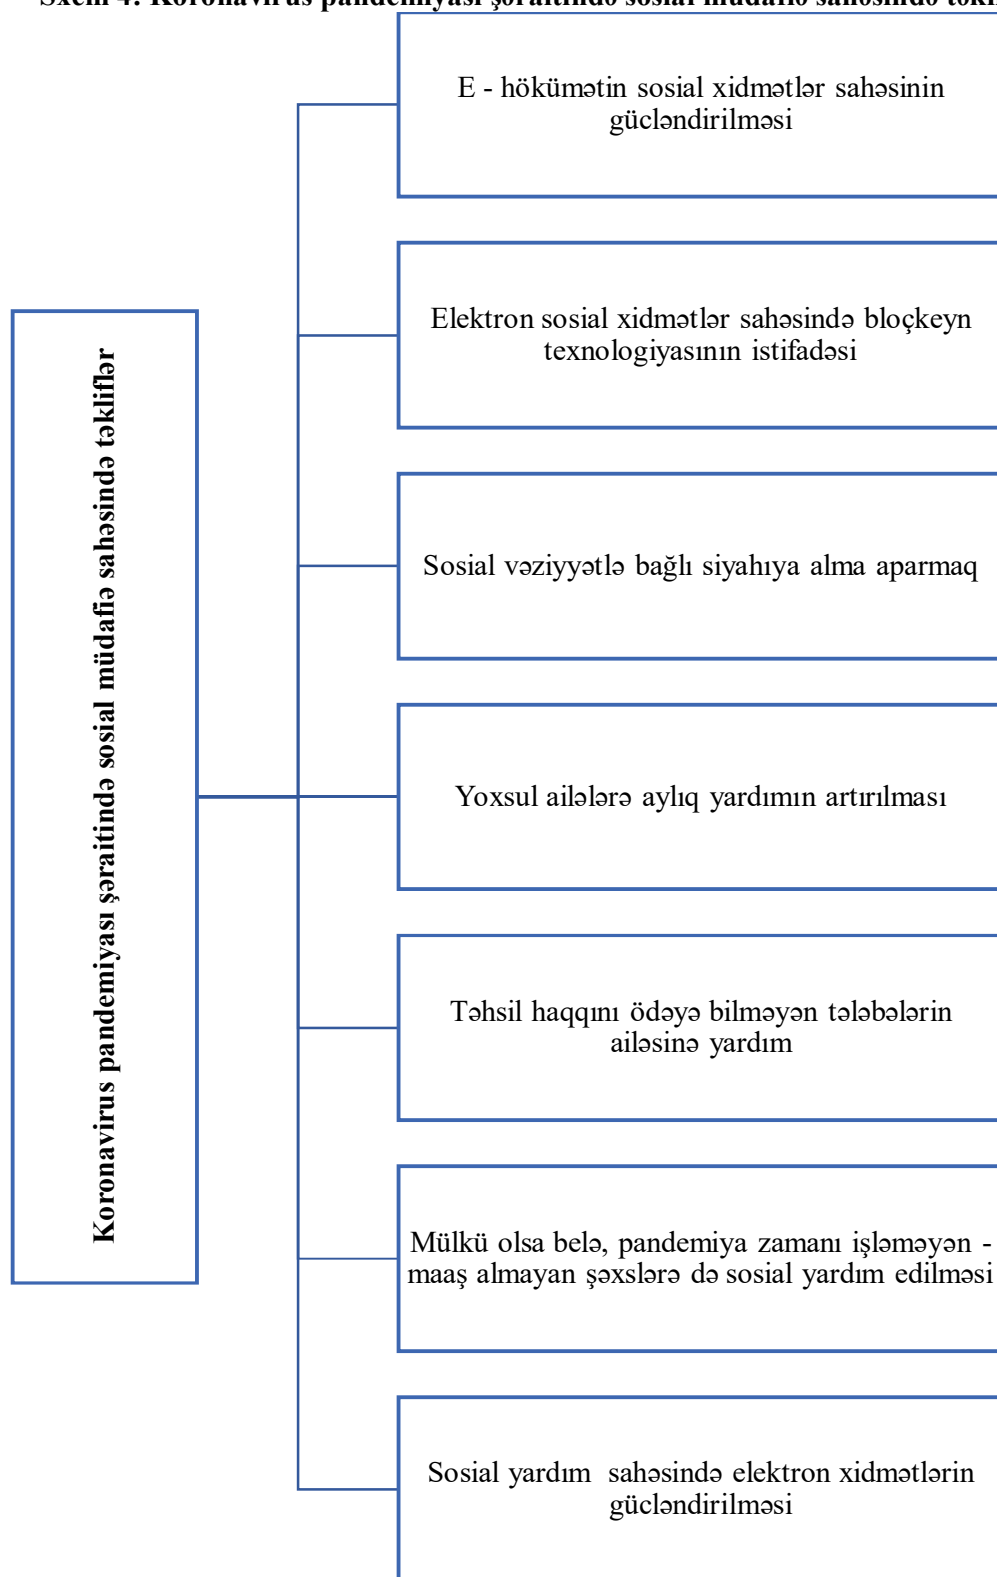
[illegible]

Koronavirus pandemiyası şəraitində sosial müdafiə sahəsində təkliflər

E - hökümətin sosial xidmətlər sahəsinin gücləndirilməsi

Elektron sosial xidmətlər sahəsində bloçkeyn texnologiyasının istifadəsi

Sosial vəziyyətlə bağlı siyahıya alma aparmaq

Yoxsul ailələrə aylıq yardımın artırılması

Təhsil haqqını ödəyə bilməyən tələbələrin ailəsinə yardım

Mülkü olsa belə, pandemiya zamanı işləməyən - maaş almayan şəxslərə də sosial yardım edilməsi

Sosial yardım sahəsində elektron xidmətlərin gücləndirilməsi